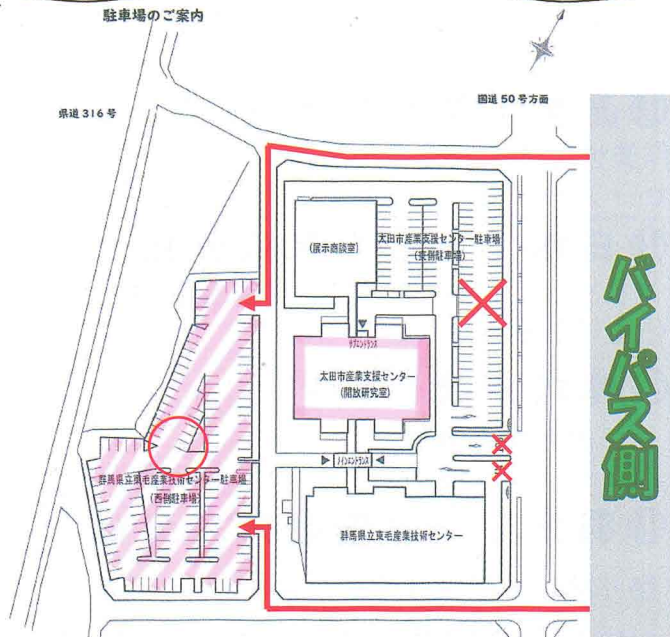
駐車場のご案内

県道 316 号

国道 50 号方面

(展示商談室)

太田市産業支援センター駐車場
(東側駐車場)

サブエントランス

太田市産業支援センター
(開放研究室)

メインエントランス

群馬県立東毛産業技術センター駐車場
(西側駐車場)

群馬県立東毛産業技術センター

バイパス側